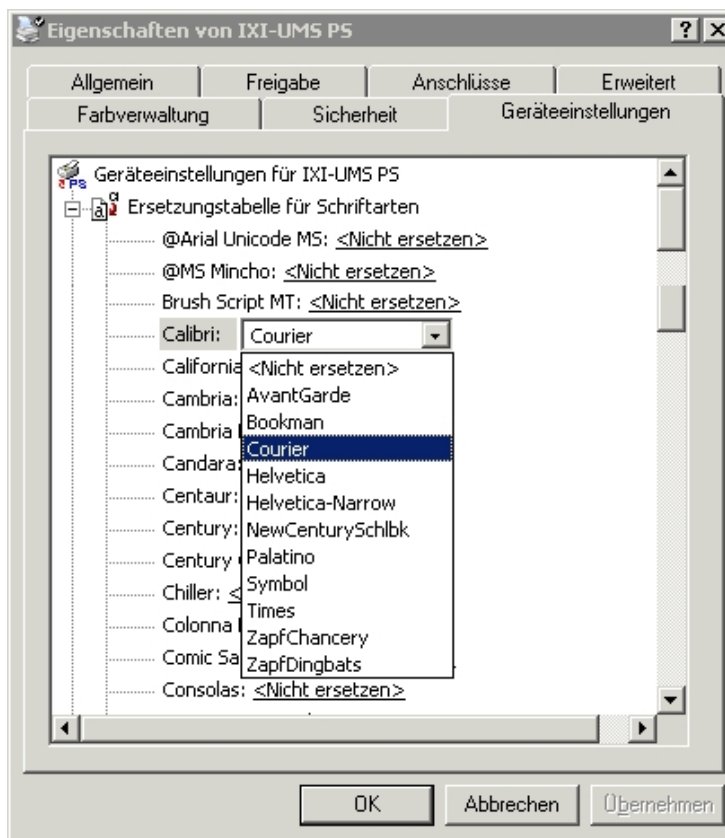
Eigenschaften von IXI-UMS PS ? X

Allgemein | Freigabe | Anschlüsse | Erweitert
Farbverwaltung | Sicherheit | Geräteeinstellungen

Geräteeinstellungen für IXI-UMS PS
Ersetzungstabelle für Schriftarten
@Arial Unicode MS: <Nicht ersetzen>
@MS Mincho: <Nicht ersetzen>
Brush Script MT: <Nicht ersetzen>
Calibri: Courier
California
Cambria:
Cambria
Candara:
Centaur:
Century:
Century
Chiller:
Colonna
Comic Sa
Consolas: <Nicht ersetzen>

<Nicht ersetzen>
AvantGarde
Bookman
Courier
Helvetica
Helvetica-Narrow
NewCenturySchlbk
Palatino
Symbol
Times
ZapfChancery
ZapfDingbats

OK | Abbrechen | Übernehmen